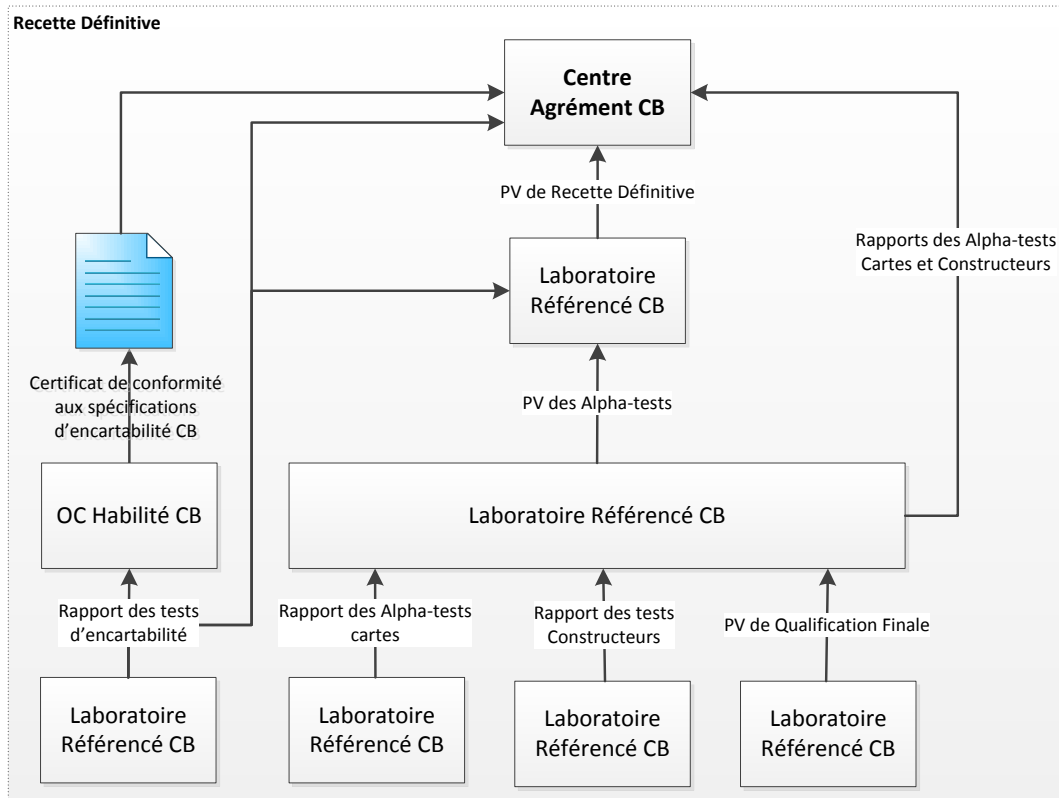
Recette Définitive

Centre Agrément CB

PV de Recette Définitive

Laboratoire Référencé CB

Rapports des Alpha-tests Cartes et Constructeurs

Certificat de conformité aux spécifications d'encartabilité CB

PV des Alpha-tests

OC Habilité CB

Laboratoire Référencé CB

Rapport des tests d'encartabilité

Rapport des Alpha-tests cartes

Rapport des tests Constructeurs

PV de Qualification Finale

Laboratoire Référencé CB

Laboratoire Référencé CB

Laboratoire Référencé CB

Laboratoire Référencé CB